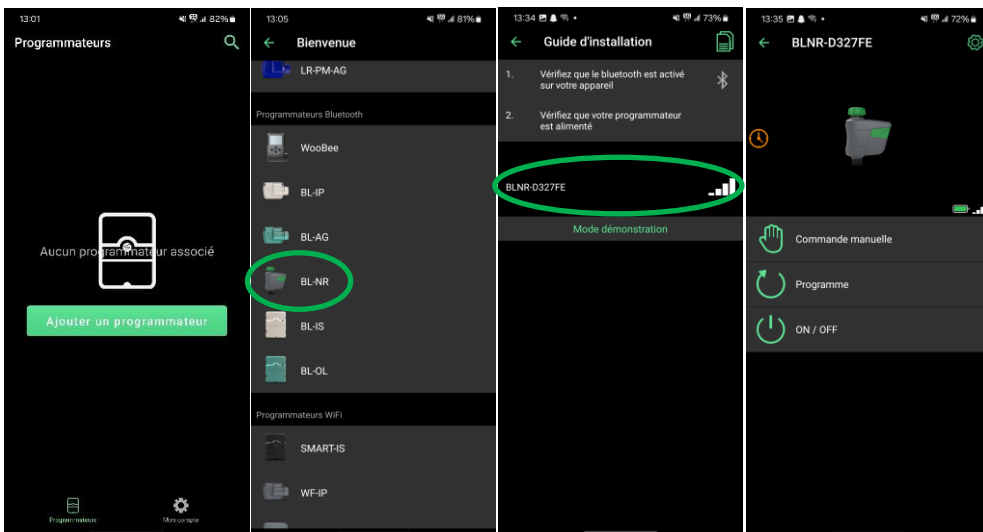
13:01 82%

Programmateurs

Aucun programmateur associé

Ajouter un programmateur

Programmateurs

Mon compte

13:05 81%

Bienvenue

LR-PM-AG

Programmateurs Bluetooth

WooBee

BL-IP

BL-AG

BL-NR

BL-IS

BL-OL

Programmateurs WiFi

SMART-IS

WF-IP

13:34 73%

Guide d'installation

1. Vérifiez que le bluetooth est activé sur votre appareil

2. Vérifiez que votre programmateur est alimenté

BLNR-D327FE

Mode démonstration

13:35 72%

BLNR-D327FE

Commande manuelle

Programme

ON / OFF